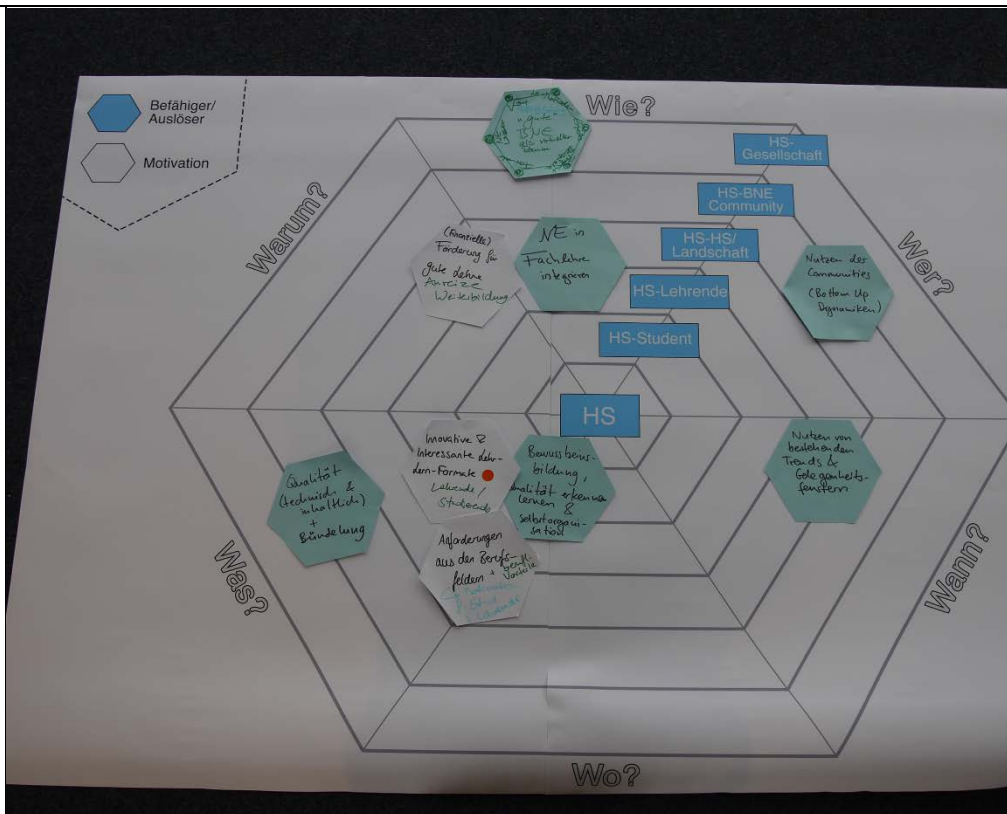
Befähiger/ Auslöser

Motivation

Wie?

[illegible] BNE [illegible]

Warum?

Wer?

Wann?

Wo?

Was?

HS-Gesellschaft

HS-BNE Community

HS-HS/ Landschaft

HS-Lehrende

HS-Student

HS

(finanzielle) Förderung für gute Lehre Anreize Weiterbildung

NE in Fachlehre integrieren

Nutzen der Communities (Bottom Up Dynamiken)

Innovative & Interessante Lehr-Lern-Formate Lehrende / Studende

Bewusstseinsbildung, Qualität erkennen lernen & Selbstorganisation

Nutzen von bestehenden Trends & Gelegenheitsfenstern

Qualität (technisch & inhaltlich) + Bündelung

Anforderungen aus den Berufsfeldern + gesell. Vorteile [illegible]